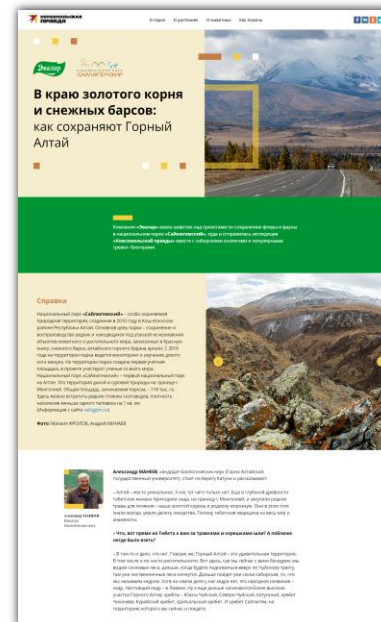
Комсомольская правда

О парке   О растениях   О животных   Как попасть

Эвалар

Национальный парк Сайлюгемский

В краю золотого корня и снежных барсов: как сохраняют Горный Алтай

Компания «Эвалар» взяла шефство над проектами по сохранению флоры и фауны в национальном парке «Сайлюгемский», куда и отправилась экспедиция «Комсомольской правды» вместе с сибирскими коллегами и популярными тревел-блогерами.

Справка

Национальный парк «Сайлюгемский» – особо охраняемая природная территория, созданная в 2010 году в Кош-Агачском районе Республики Алтай. Основная цель парка – сохранение и воспроизводство редких и находящихся под угрозой исчезновения объектов животного и растительного мира, занесенных в Красную книгу: снежного барса, алтайского горного барана аргали. С 2016 года на территории парка ведется мониторинг и изучение данного вида. На территории парка создана первая учетная площадка, в проекте участвуют ученые со всего мира. Национальный парк «Сайлюгемский» – первый национальный парк на Алтае. Эта территория дикой и суровой природы на границе с Монголией. Общая площадь заповедника порядка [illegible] тыс. га. Здесь можно встретить редкие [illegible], плотность населения меньше одного человека на 1 кв. км. (Информация с сайта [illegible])

Фото: Михаил ФРОЛОВ, Андрей МАНЕВ

Александр МАНЕВ, кандидат биологических наук (Горно-Алтайский государственный университет), стоит на берегу Катуни и рассказывает:

Александр МАНЕВ
Биолог, биологических наук

– Алтай – место уникальное. У нас тут чего только нет. Еще в глубокой древности тибетская монахиня проходила сюда, на границу с Монголией, и закупала редкие травы для лечения – наше золотое корня и родиолу морозную. Она в этом толк знала когда, умела делать, искусство. Потому тибетская медицина на весь мир и знаменита.

– Что, вот прямо из Тибета к вам за травами и корешками шли? А победили когда было взять?

– В том-то и дело, что нет. Говорю же: Горный Алтай – это удивительная территория. В том числе и по части растительности. Вот здесь, где мы сейчас с вами беседуем, мы видим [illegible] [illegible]. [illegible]